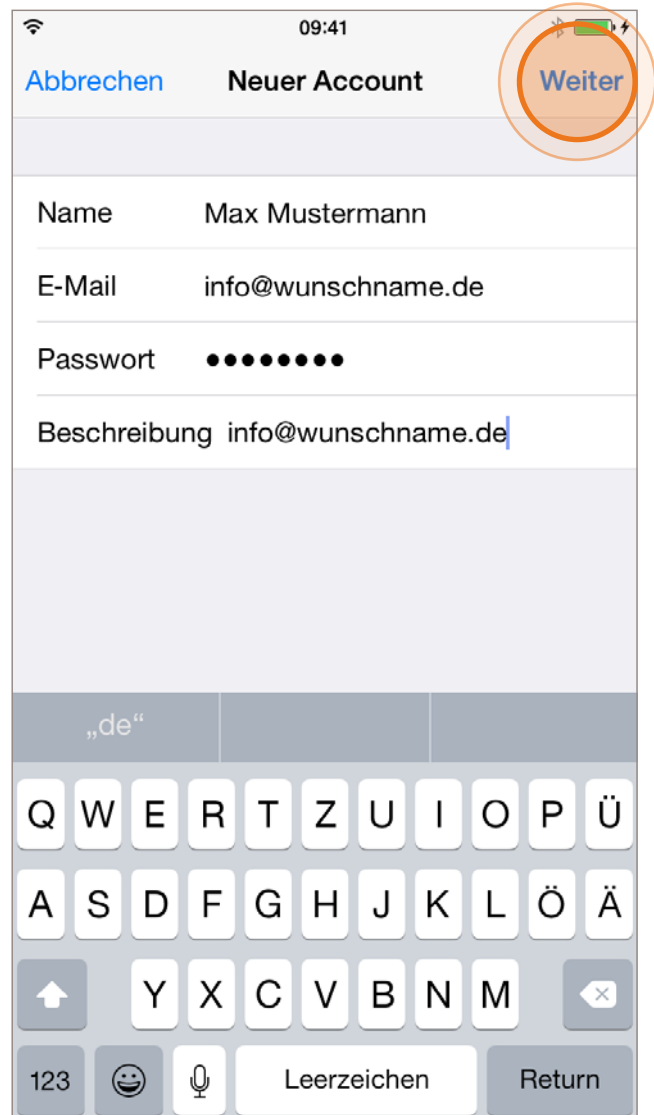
09:41

Abbrechen Neuer Account Weiter

Name Max Mustermann

E-Mail info@wunschname.de

Passwort ••••••••

Beschreibung info@wunschname.de

„de“

Q W E R T Z U I O P Ü

A S D F G H J K L Ö Ä

Y X C V B N M

123 Leerzeichen Return